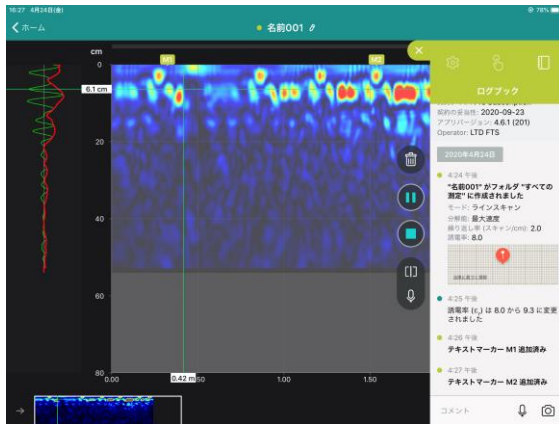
16:27 4月24日(金)
78%
ホーム
名前001
cm
0
M1
M2
6.1 cm
20
40
60
80
0.00
0.42 m
50
1.00
1.50
ログブック
契約の失効日: 2020-09-23
アプリバージョン: 4.6.1 (201)
Operator: LTD FTS
2020年4月24日
4:24 午後
"名前001" がフォルダ "すべての測定" に作成されました
モード: ラインスキャン
分解能: 最大速度
繰り返し率 (スキャン/cm): 2.0
誘電率: 8.0
4:25 午後
誘電率 ($\varepsilon_r$) は 8.0 から 9.3 に変更されました
4:26 午後
テキストマーカー M1 追加済み
4:27 午後
テキストマーカー M2 追加済み
コメント